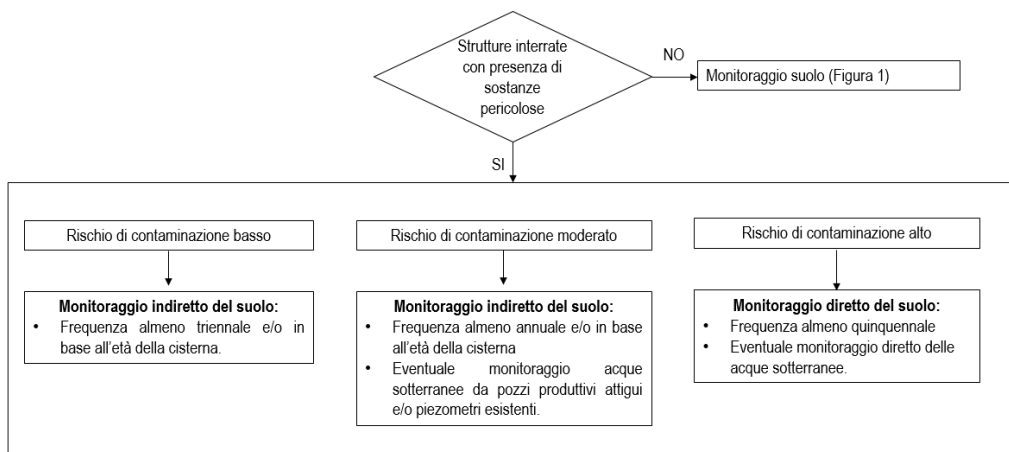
Strutture interrate con presenza di sostanze pericolose

NO

Monitoraggio suolo (Figura 1)

SI

Rischio di contaminazione basso

Monitoraggio indiretto del suolo:
• Frequenza almeno triennale e/o in base all'età della cisterna.

Rischio di contaminazione moderato

Monitoraggio indiretto del suolo:
• Frequenza almeno annuale e/o in base all'età della cisterna
• Eventuale monitoraggio acque sotterranee da pozzi produttivi attigui e/o piezometri esistenti.

Rischio di contaminazione alto

Monitoraggio diretto del suolo:
• Frequenza almeno quinquennale
• Eventuale monitoraggio diretto delle acque sotterranee.